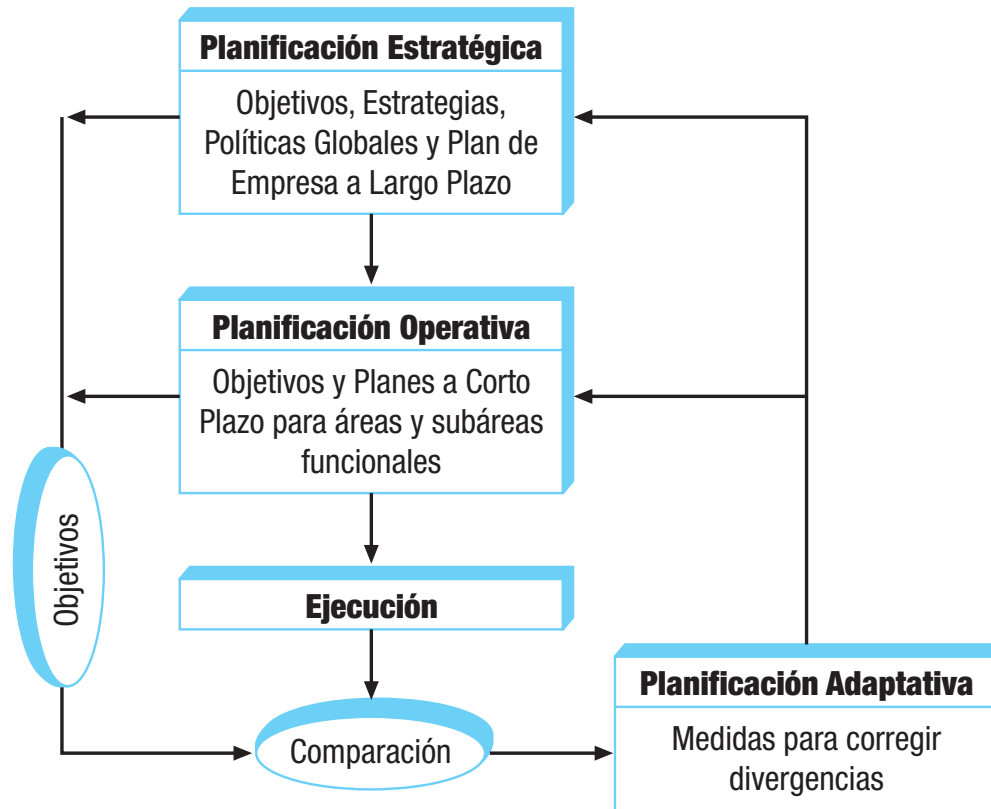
Planificación Estratégica

Objetivos, Estrategias, Políticas Globales y Plan de Empresa a Largo Plazo

Planificación Operativa

Objetivos y Planes a Corto Plazo para áreas y subáreas funcionales

Ejecución

Objetivos

Comparación

Planificación Adaptativa

Medidas para corregir divergencias